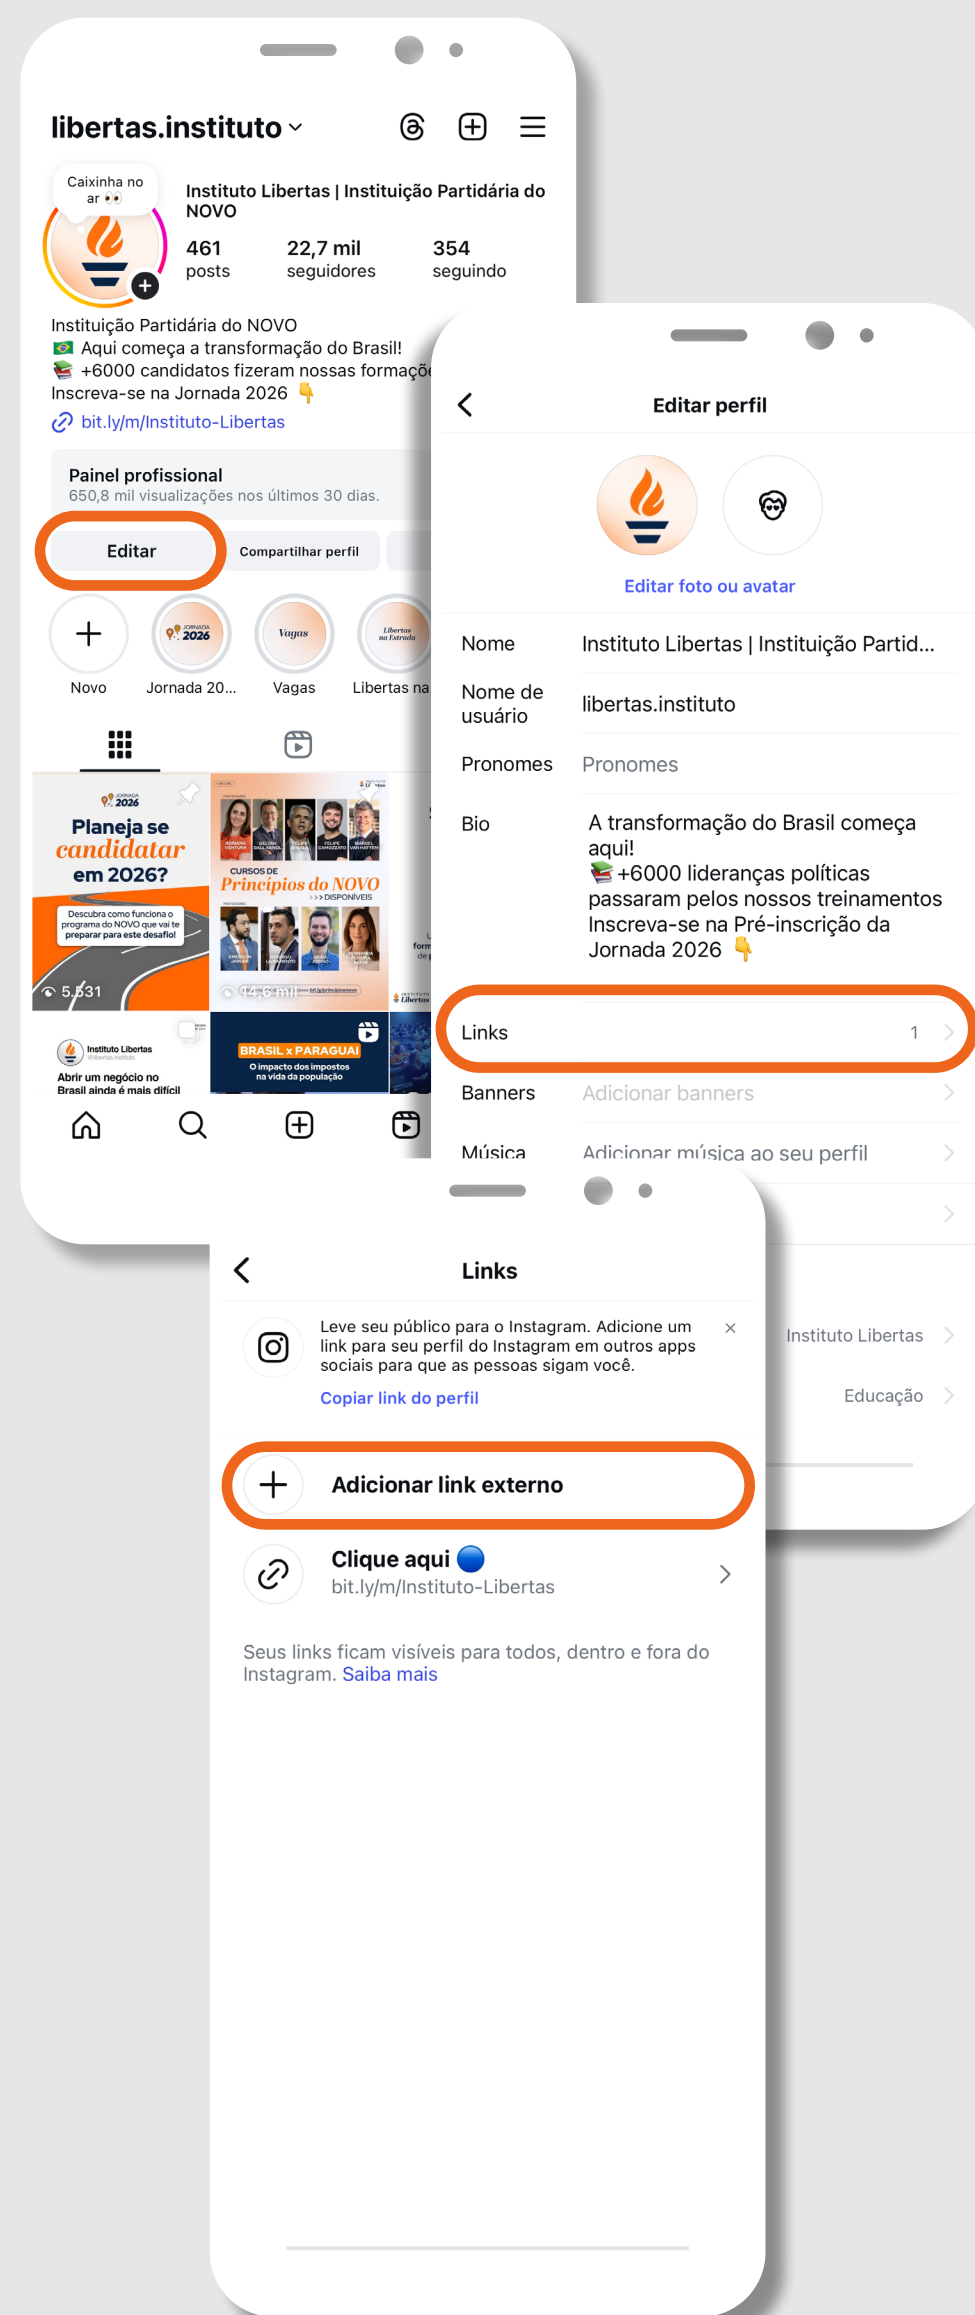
libertas.instituto

Caixinha no ar 👀

Instituto Libertas | Instituição Partidária do NOVO

461 posts
22,7 mil seguidores
354 seguindo

Instituição Partidária do NOVO
🇧🇷 Aqui começa a transformação do Brasil!
📚 +6000 candidatos fizeram nossas formaçõ
Inscreva-se na Jornada 2026 👇
bit.ly/m/Instituto-Libertas

Painel profissional
650,8 mil visualizações nos últimos 30 dias.

Editar
Compartilhar perfil

Novo
Jornada 20...
Vagas
Libertas na

JORNADA 2026
Planeja se candidatar em 2026?
Descubra como funciona o programa do NOVO que vai te preparar para este desafio!
5.531

CURSOS DE Princípios do NOVO
>>> DISPONÍVEIS
12,6 mil

Instituto Libertas
Abrir um negócio no Brasil ainda é mais difícil

BRASIL x PARAGUAI
O impacto dos impostos na vida da população

Editar perfil

Editar foto ou avatar

Nome
Instituto Libertas | Instituição Partid...
Nome de usuário
libertas.instituto
Pronomes
Pronomes
Bio
A transformação do Brasil começa aqui!
📚 +6000 lideranças políticas passaram pelos nossos treinamentos
Inscreva-se na Pré-inscrição da Jornada 2026 👇
Links
1
Banners
Adicionar banners
Música
Adicionar música ao seu perfil

Instituto Libertas
Educação

Links

Leve seu público para o Instagram. Adicione um link para seu perfil do Instagram em outros apps sociais para que as pessoas sigam você.
Copiar link do perfil

Adicionar link externo

Clique aqui 🔵
bit.ly/m/Instituto-Libertas

Seus links ficam visíveis para todos, dentro e fora do Instagram. Saiba mais